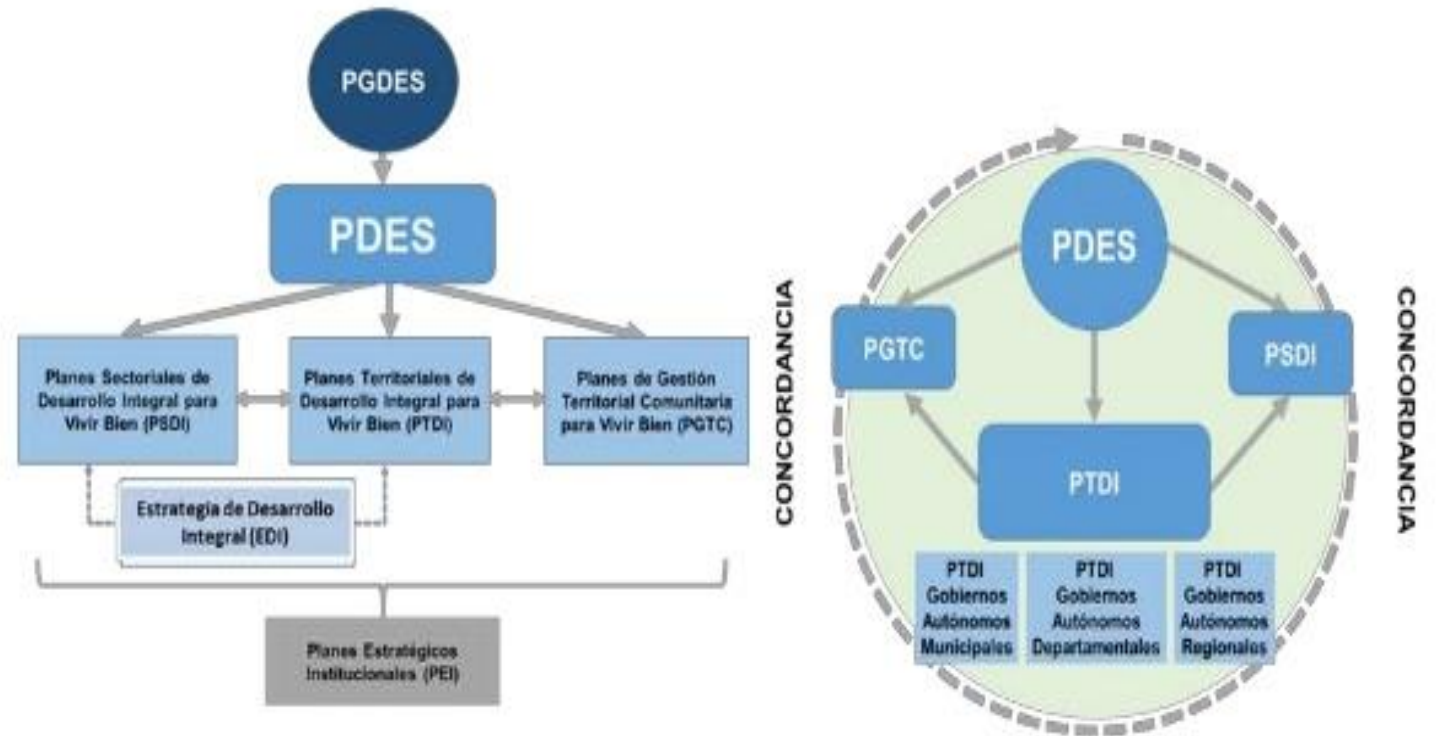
PGDES

PDES

Planes Sectoriales de Desarrollo Integral para Vivir Bien (PSDI)

Planes Territoriales de Desarrollo Integral para Vivir Bien (PTDI)

Planes de Gestión Territorial Comunitaria para Vivir Bien (PGTC)

Estrategia de Desarrollo Integral (EDI)

Planes Estratégicos Institucionales (PEI)

CONCORDANCIA

PDES

PGTC

PSDI

PTDI

PTDI Gobiernos Autónomos Municipales

PTDI Gobiernos Autónomos Departamentales

PTDI Gobiernos Autónomos Regionales

CONCORDANCIA